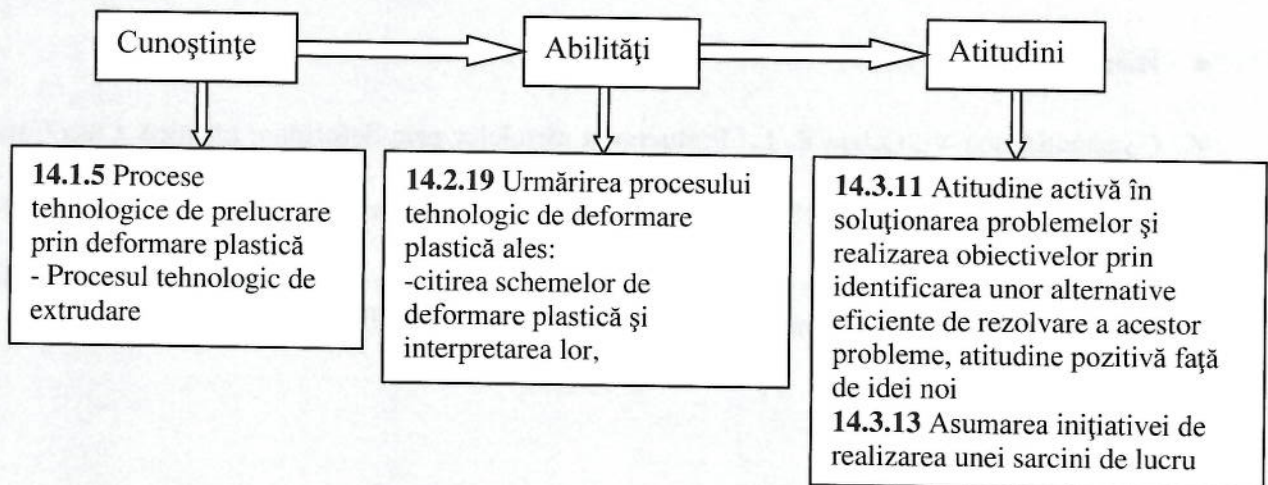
Cunoştinţe

Abilităţi

Atitudini

**14.1.5** Procese tehnologice de prelucrare prin deformare plastică
- Procesul tehnologic de extrudare

**14.2.19** Urmărirea procesului tehnologic de deformare plastică ales:
-citirea schemelor de deformare plastică şi interpretarea lor,

**14.3.11** Atitudine activă în soluţionarea problemelor şi realizarea obiectivelor prin identificarea unor alternative eficiente de rezolvare a acestor probleme, atitudine pozitivă faţă de idei noi
**14.3.13** Asumarea iniţiativei de realizarea unei sarcini de lucru